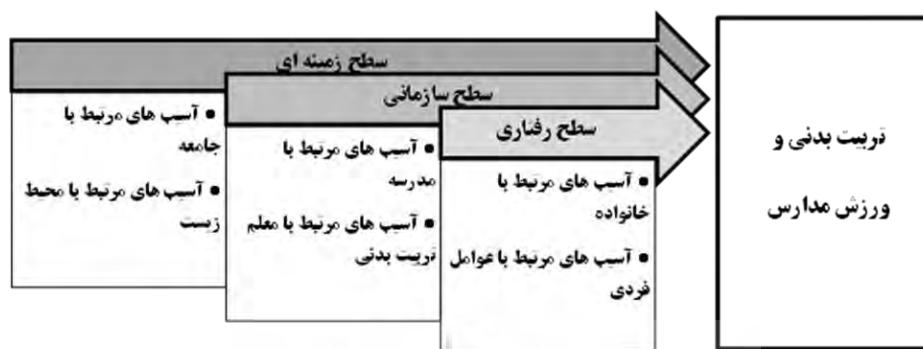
سطح زمینه ای

• آسیب های مرتبط با جامعه

• آسیب های مرتبط با محیط زیست

سطح سازمانی

• آسیب های مرتبط با مدرسه

• آسیب های مرتبط با معلم تربیت بدنی

سطح رفتاری

• آسیب های مرتبط با خانواده

• آسیب های مرتبط با عوامل فردی

تربیت بدنی و ورزش مدارس